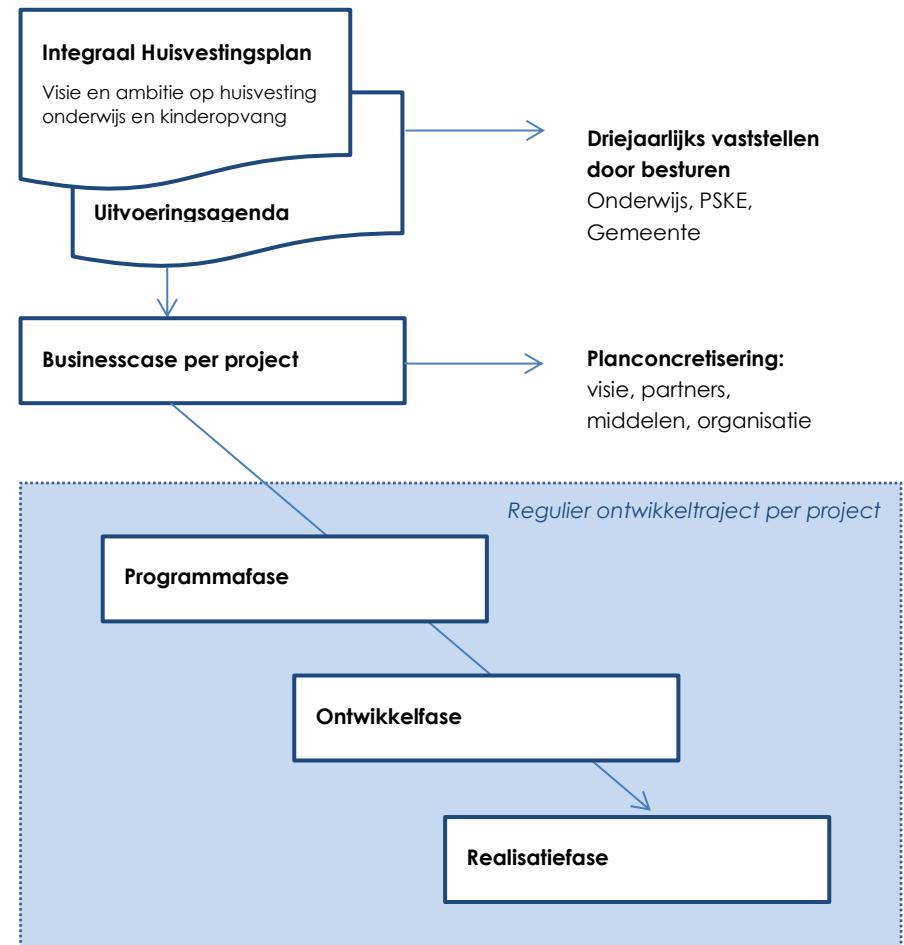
Integraal Huisvestingsplan

Visie en ambitie op huisvesting onderwijs en kinderopvang

Uitvoeringsagenda

Driejaarlijks vaststellen door besturen
Onderwijs, PSKE, Gemeente

Businesscase per project

Planconcretisering:
visie, partners, middelen, organisatie

Regulier ontwikkeltraject per project

Programmafase

Ontwikkelfase

Realisatiefase